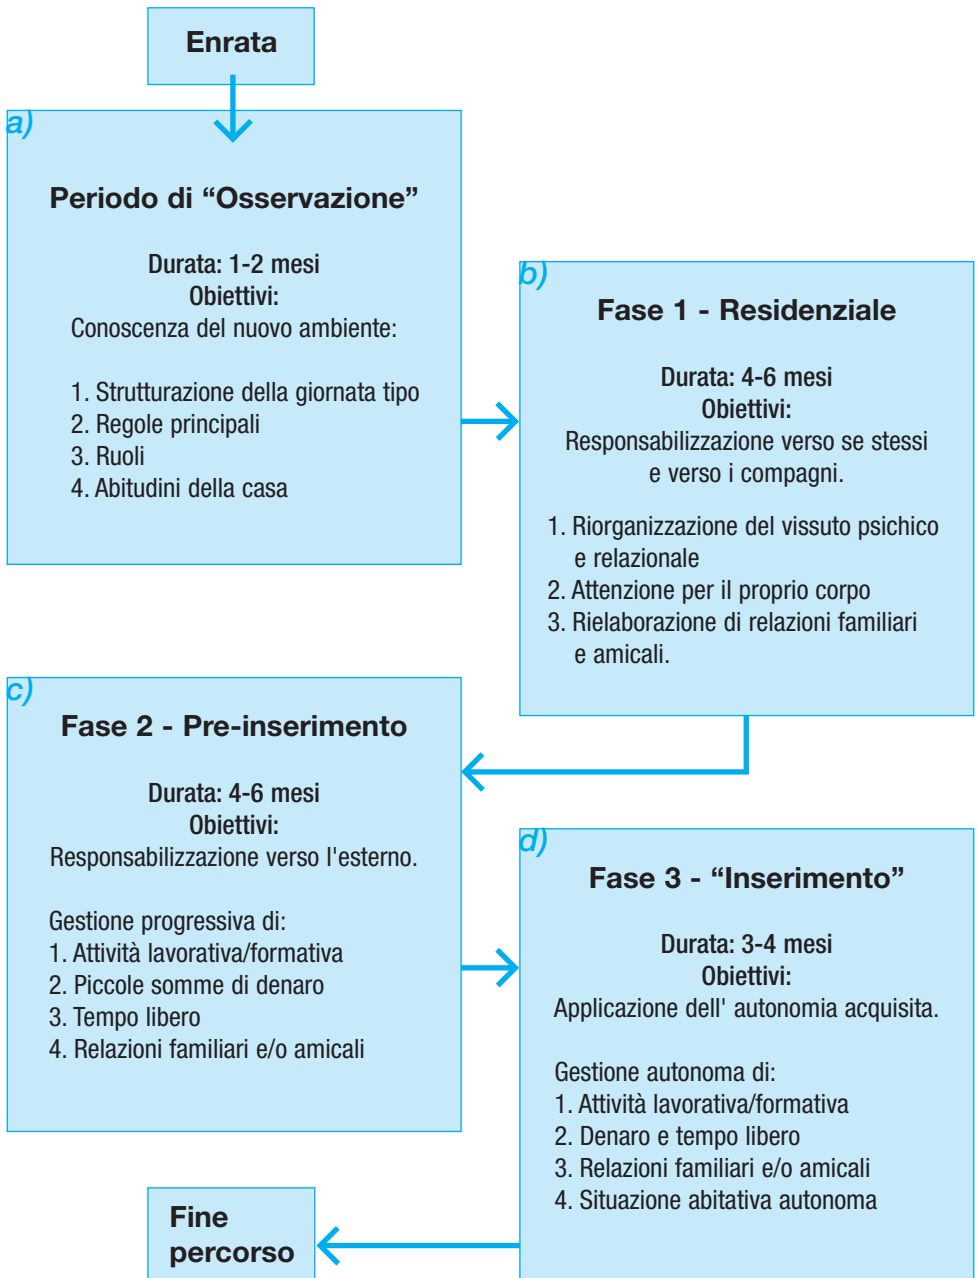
Enrata

a)

Periodo di "Osservazione"

Durata: 1-2 mesi
Obiettivi:
Conoscenza del nuovo ambiente:

1. Strutturazione della giornata tipo
2. Regole principali
3. Ruoli
4. Abitudini della casa

b)

Fase 1 - Residenziale

Durata: 4-6 mesi
Obiettivi:
Responsabilizzazione verso se stessi e verso i compagni.

1. Riorganizzazione del vissuto psichico e relazionale
2. Attenzione per il proprio corpo
3. Rielaborazione di relazioni familiari e amicali.

c)

Fase 2 - Pre-inserimento

Durata: 4-6 mesi
Obiettivi:
Responsabilizzazione verso l'esterno.

Gestione progressiva di:
1. Attività lavorativa/formativa
2. Piccole somme di denaro
3. Tempo libero
4. Relazioni familiari e/o amicali

d)

Fase 3 - "Inserimento"

Durata: 3-4 mesi
Obiettivi:
Applicazione dell' autonomia acquisita.

Gestione autonoma di:
1. Attività lavorativa/formativa
2. Denaro e tempo libero
3. Relazioni familiari e/o amicali
4. Situazione abitativa autonoma

Fine percorso